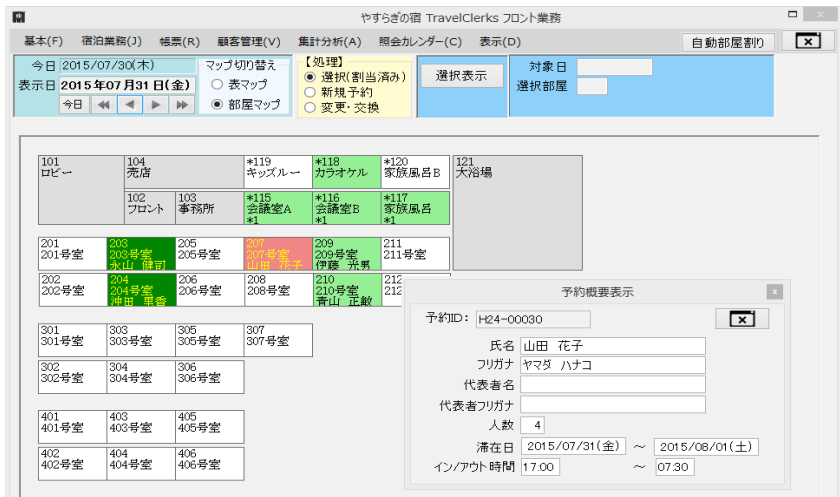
やすらぎの宿 TravelClerks フロント業務

基本(F) 宿泊業務(J) 帳票(R) 顧客管理(V) 集計分析(A) 照会カレンダー(C) 表示(D)

自動部屋割り

今日 2015/07/30(木)
表示日 2015年07月31日(金)
今日

マップ切り替え
表マップ
部屋マップ

【処理】
選択(割当済み)
新規予約
変更・交換

選択表示

対象日
選択部屋

101 ロビー
104 売店
*119 キッズルー
*118 カラオケル
*120 家族風呂B
121 大浴場
102 フロント
103 事務所
*115 会議室A *1
*116 会議室B *1
*117 家族風呂 *1

201 201号室
203 203号室 永山 健司
205 205号室
207 207号室 山田 花子
209 209号室 伊藤 光男
211 211号室
202 202号室
204 204号室 沖田 里香
206 206号室
208 208号室
210 210号室 青山 正敏
212 212

301 301号室
303 303号室
305 305号室
307 307号室
302 302号室
304 304号室
306 306号室

401 401号室
403 403号室
405 405号室
402 402号室
404 404号室
406 406号室

予約概要表示

予約ID: H24-00030
氏名 山田 花子
フリガナ ヤマダ ハナコ
代表者名
代表者フリガナ
人数 4
滞在日 2015/07/31(金) ～ 2015/08/01(土)
イン/アウト時間 17:00 ～ 07:30